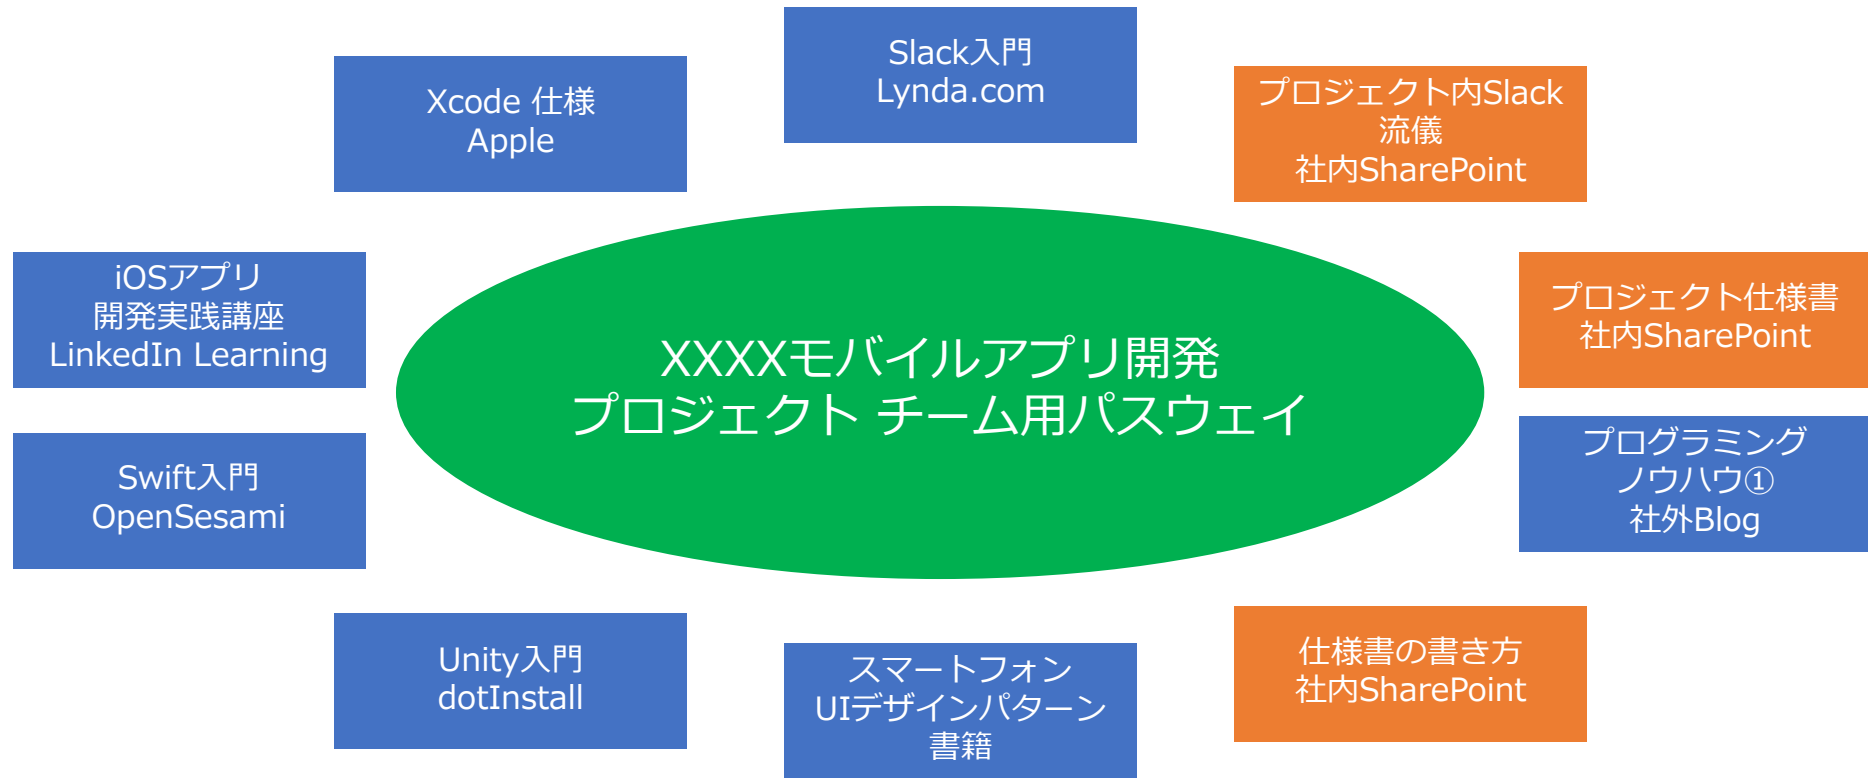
Slack入門
Lynda.com

Xcode 仕様
Apple

プロジェクト内Slack
流儀
社内SharePoint

iOSアプリ
開発実践講座
LinkedIn Learning

XXXXモバイルアプリ開発
プロジェクト チーム用パスウェイ

プロジェクト仕様書
社内SharePoint

Swift入門
OpenSesami

プログラミング
ノウハウ①
社外Blog

Unity入門
dotInstall

スマートフォン
UIデザインパターン
書籍

仕様書の書き方
社内SharePoint